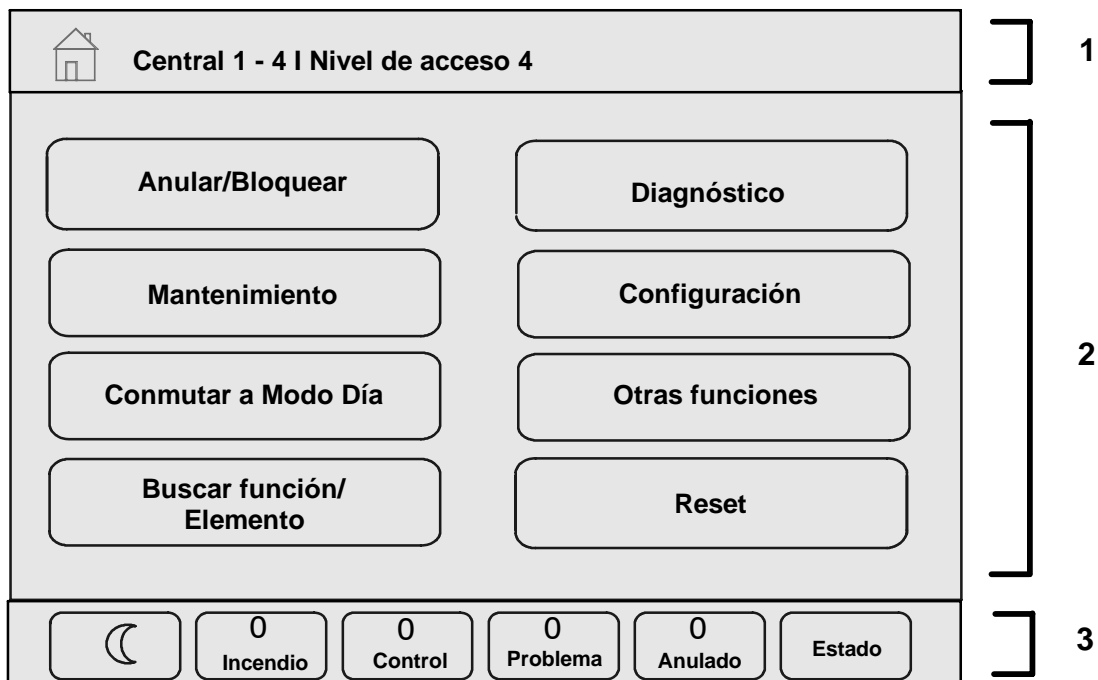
Central 1 - 4 I Nivel de acceso 4

1

Anular/Bloquear

Diagnóstico

Mantenimiento

Configuración

Conmutar a Modo Día

Otras funciones

Buscar función/ Elemento

Reset

2

0 Incendio

0 Control

0 Problema

0 Anulado

Estado

3